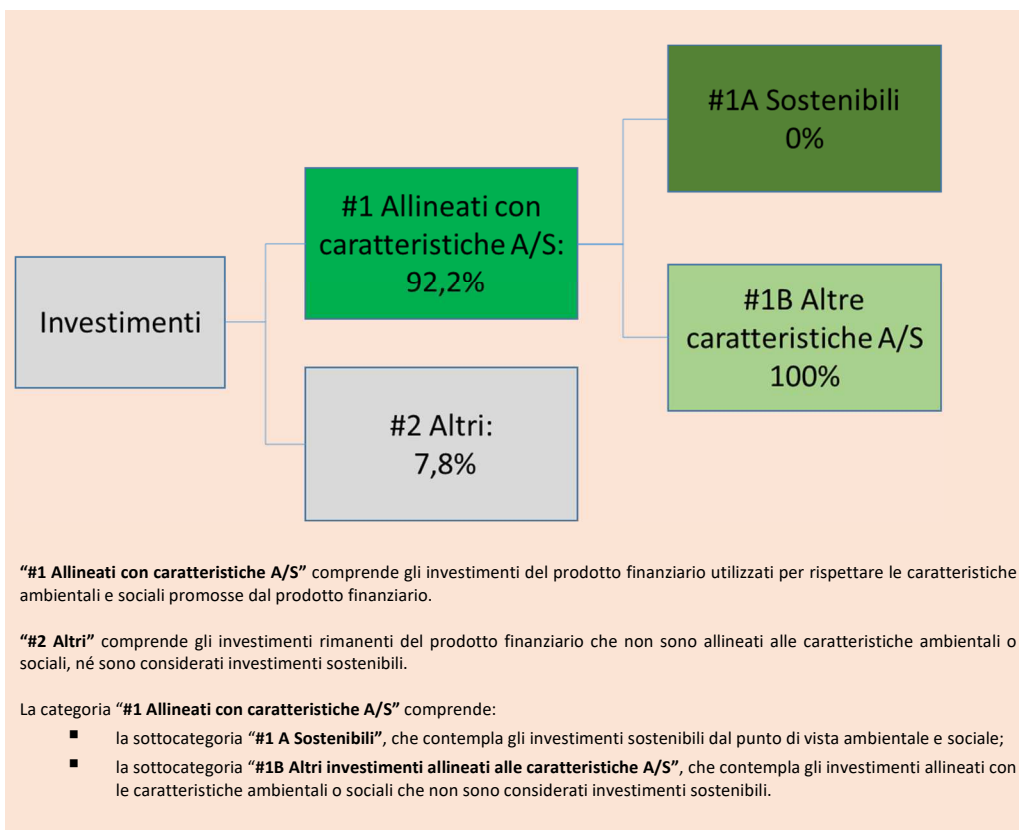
Investimenti

#1 Allineati con caratteristiche A/S: 92,2%

#2 Altri: 7,8%

#1A Sostenibili 0%

#1B Altre caratteristiche A/S 100%

**"#1 Allineati con caratteristiche A/S"** comprende gli investimenti del prodotto finanziario utilizzati per rispettare le caratteristiche ambientali e sociali promosse dal prodotto finanziario.

**"#2 Altri"** comprende gli investimenti rimanenti del prodotto finanziario che non sono allineati alle caratteristiche ambientali o sociali, né sono considerati investimenti sostenibili.

La categoria "**#1 Allineati con caratteristiche A/S"** comprende:

- la sottocategoria "**#1 A Sostenibili"**, che contempla gli investimenti sostenibili dal punto di vista ambientale e sociale;
- la sottocategoria "**#1B Altri investimenti allineati alle caratteristiche A/S"**, che contempla gli investimenti allineati con le caratteristiche ambientali o sociali che non sono considerati investimenti sostenibili.